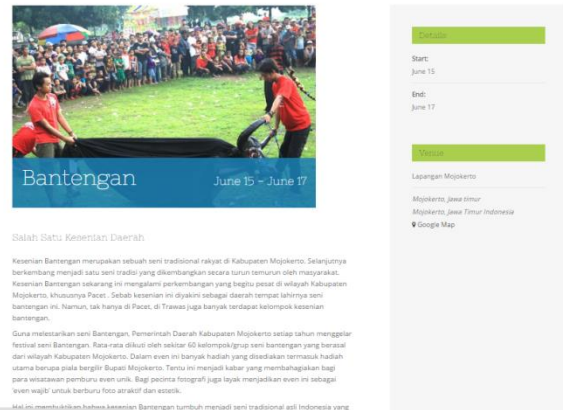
Bantengan

June 15 - June 17

Salah Satu Kesenian Daerah

Kesenian Bantengan merupakan sebuah seni tradisional rakyat di Kabupaten Mojokerto. Selanjutnya berkembang menjadi satu seni tradisi yang dikembangkan secara turun temurun oleh masyarakat. Kesenian Bantengan sekarang ini mengalami perkembangan yang begitu pesat di wilayah Kabupaten Mojokerto, khususnya Pacet . Sebab kesenian ini diyakini sebagai daerah tempat lahirnya seni bantengan ini. Namun, tak hanya di Pacet, di Trawas juga banyak terdapat kelompok kesenian bantengan.

Guna melestarikan seni Bantengan, Pemerintah Daerah Kabupaten Mojokerto setiap tahun menggelar festival seni Bantengan. Rata-rata diikuti oleh sekitar 60 kelompok/grup seni bantengan yang berasal dari wilayah Kabupaten Mojokerto. Dalam even ini banyak hadiah yang disediakan termasuk hadiah utama berupa piala bergilir Bupati Mojokerto. Tentu ini menjadi kabar yang membahagiakan bagi para wisatawan pemburu even unik. Bagi pecinta fotografi juga layak menjadikan even ini sebagai 'even wajib' untuk berburu foto atraktif dan estetik.

Hal ini membuktikan bahwa kesenian Bantengan tumbuh menjadi seni tradisional asli Indonesia yang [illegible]

Details

Start:
June 15

End:
June 17

Venue

Lapangan Mojokerto

Mojokerto, Jawa timur
Mojokerto, Jawa Timur Indonesia
Google Map